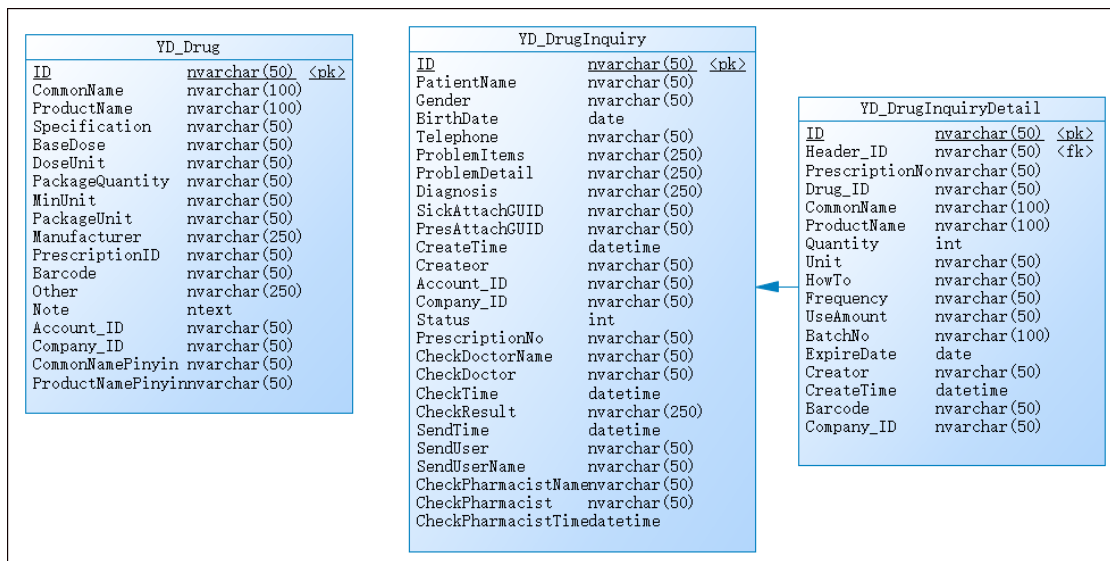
YD_Drug

| | | |
|---|---|---|
| ID | nvarchar(50) | <pk> |
| CommonName | nvarchar(100) | |
| ProductName | nvarchar(100) | |
| Specification | nvarchar(50) | |
| BaseDose | nvarchar(50) | |
| DoseUnit | nvarchar(50) | |
| PackageQuantity | nvarchar(50) | |
| MinUnit | nvarchar(50) | |
| PackageUnit | nvarchar(50) | |
| Manufacturer | nvarchar(250) | |
| PrescriptionID | nvarchar(50) | |
| Barcode | nvarchar(50) | |
| Other | nvarchar(250) | |
| Note | ntext | |
| Account_ID | nvarchar(50) | |
| Company_ID | nvarchar(50) | |
| CommonNamePinyin | nvarchar(50) | |
| ProductNamePinyin | nvarchar(50) | |

YD_DrugInquiry

| | | |
|---|---|---|
| ID | nvarchar(50) | <pk> |
| PatientName | nvarchar(50) | |
| Gender | nvarchar(50) | |
| BirthDate | date | |
| Telephone | nvarchar(50) | |
| ProblemItems | nvarchar(250) | |
| ProblemDetail | nvarchar(250) | |
| Diagnosis | nvarchar(250) | |
| SickAttachGUID | nvarchar(50) | |
| PresAttachGUID | nvarchar(50) | |
| CreateTime | datetime | |
| Createor | nvarchar(50) | |
| Account_ID | nvarchar(50) | |
| Company_ID | nvarchar(50) | |
| Status | int | |
| PrescriptionNo | nvarchar(50) | |
| CheckDoctorName | nvarchar(50) | |
| CheckDoctor | nvarchar(50) | |
| CheckTime | datetime | |
| CheckResult | nvarchar(250) | |
| SendTime | datetime | |
| SendUser | nvarchar(50) | |
| SendUserName | nvarchar(50) | |
| CheckPharmacistName | nvarchar(50) | |
| CheckPharmacist | nvarchar(50) | |
| CheckPharmacistTime | datetime | |

YD_DrugInquiryDetail

| | | |
|---|---|---|
| ID | nvarchar(50) | <pk> |
| Header_ID | nvarchar(50) | <fk> |
| PrescriptionNo | nvarchar(50) | |
| Drug_ID | nvarchar(50) | |
| CommonName | nvarchar(100) | |
| ProductName | nvarchar(100) | |
| Quantity | int | |
| Unit | nvarchar(50) | |
| HowTo | nvarchar(50) | |
| Frequency | nvarchar(50) | |
| UseAmount | nvarchar(50) | |
| BatchNo | nvarchar(100) | |
| ExpireDate | date | |
| Creator | nvarchar(50) | |
| CreateTime | datetime | |
| Barcode | nvarchar(50) | |
| Company_ID | nvarchar(50) | |